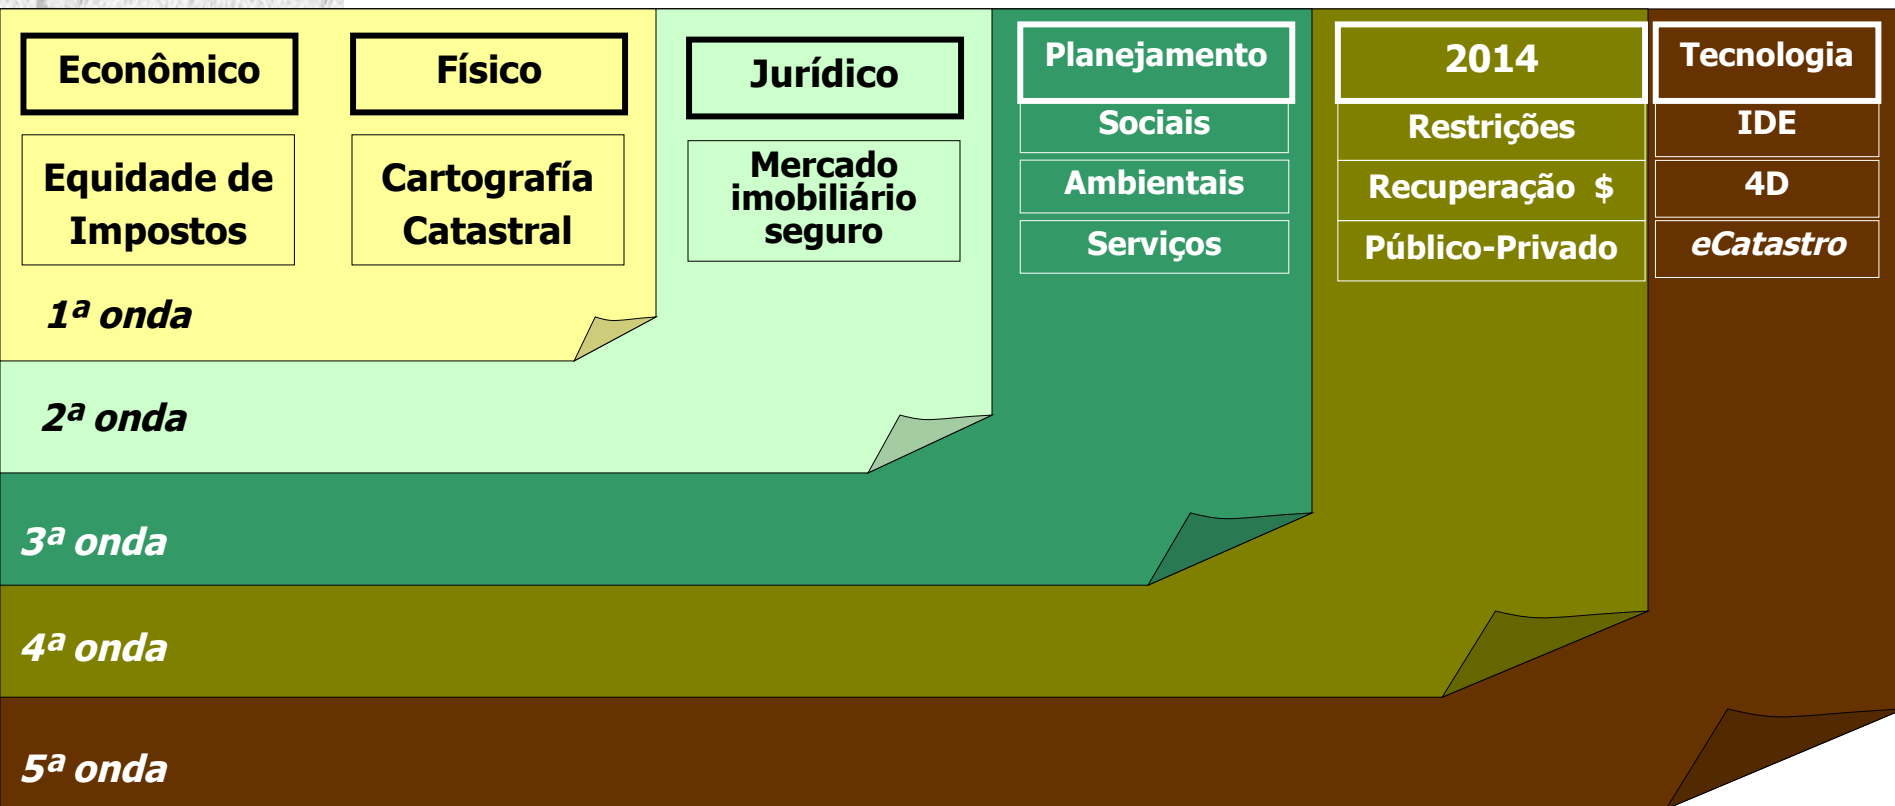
Econômico

Físico

Jurídico

Planejamento

2014

Tecnologia

Equidade de Impostos

Cartografía Catastral

Mercado imobiliário seguro

Sociais

Ambientais

Serviços

Restrições

Recuperação $

Público-Privado

IDE

4D

eCatastro

1ª onda

2ª onda

3ª onda

4ª onda

5ª onda